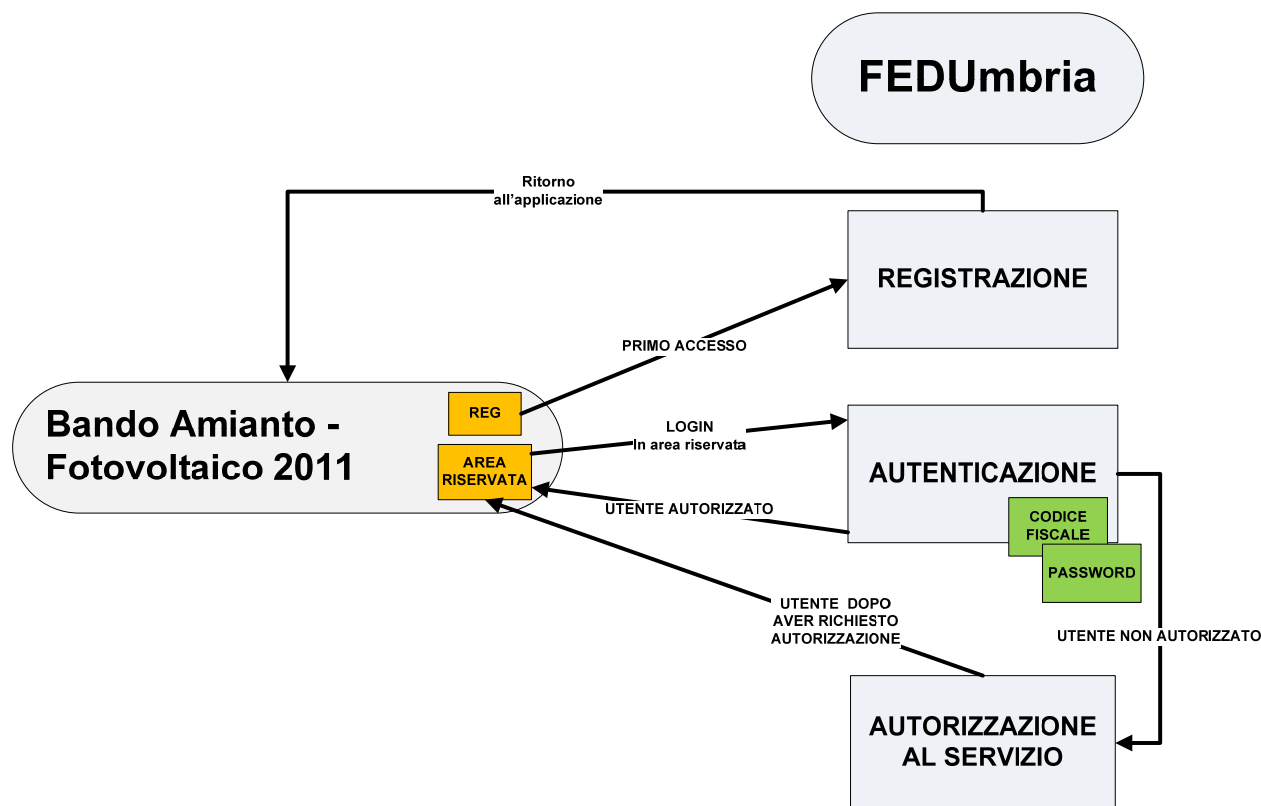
FEDUmbria

Ritorno all'applicazione

REGISTRAZIONE

PRIMO ACCESSO

Bando Amianto - Fotovoltaico 2011

REG

AREA RISERVATA

LOGIN In area riservata

AUTENTICAZIONE

UTENTE AUTORIZZATO

CODICE FISCALE

PASSWORD

UTENTE DOPO AVER RICHIESTO AUTORIZZAZIONE

UTENTE NON AUTORIZZATO

AUTORIZZAZIONE AL SERVIZIO